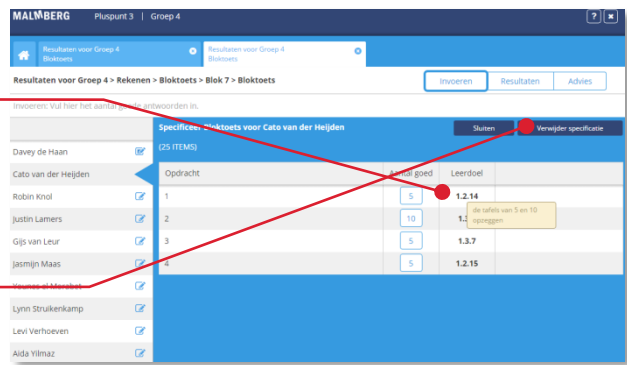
MALMBERG Pluspunt 3 | Groep 4

? ×

Resultaten voor Groep 4 Bloktoets

Resultaten voor Groep 4 Bloktoets

Resultaten voor Groep 4 > Rekenen > Bloktoets > Blok 7 > Bloktoets

Invoeren | Resultaten | Advies

Invoeren: Vul hier het aantal goede antwoorden in.

Davey de Haan
Cato van der Heijden
Robin Knol
Justin Lamers
Gijs van Leur
Jasmijn Maas
Younes el Marabet
Lynn Struikenkamp
Levi Verhoeven
Aida Yilmaz

Specificeer Bloktoets voor Cato van der Heijden

(25 ITEMS)

Sluiten | Verwijder specificatie

| Opdracht | Aantal goed | Leerdoel |
|---|---|---|
| 1 | 5 | 1.2.14 |
| 2 | 10 | 1.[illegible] |
| 3 | 5 | 1.3.7 |
| 4 | 5 | 1.2.15 |

de tafels van 5 en 10 opzeggen